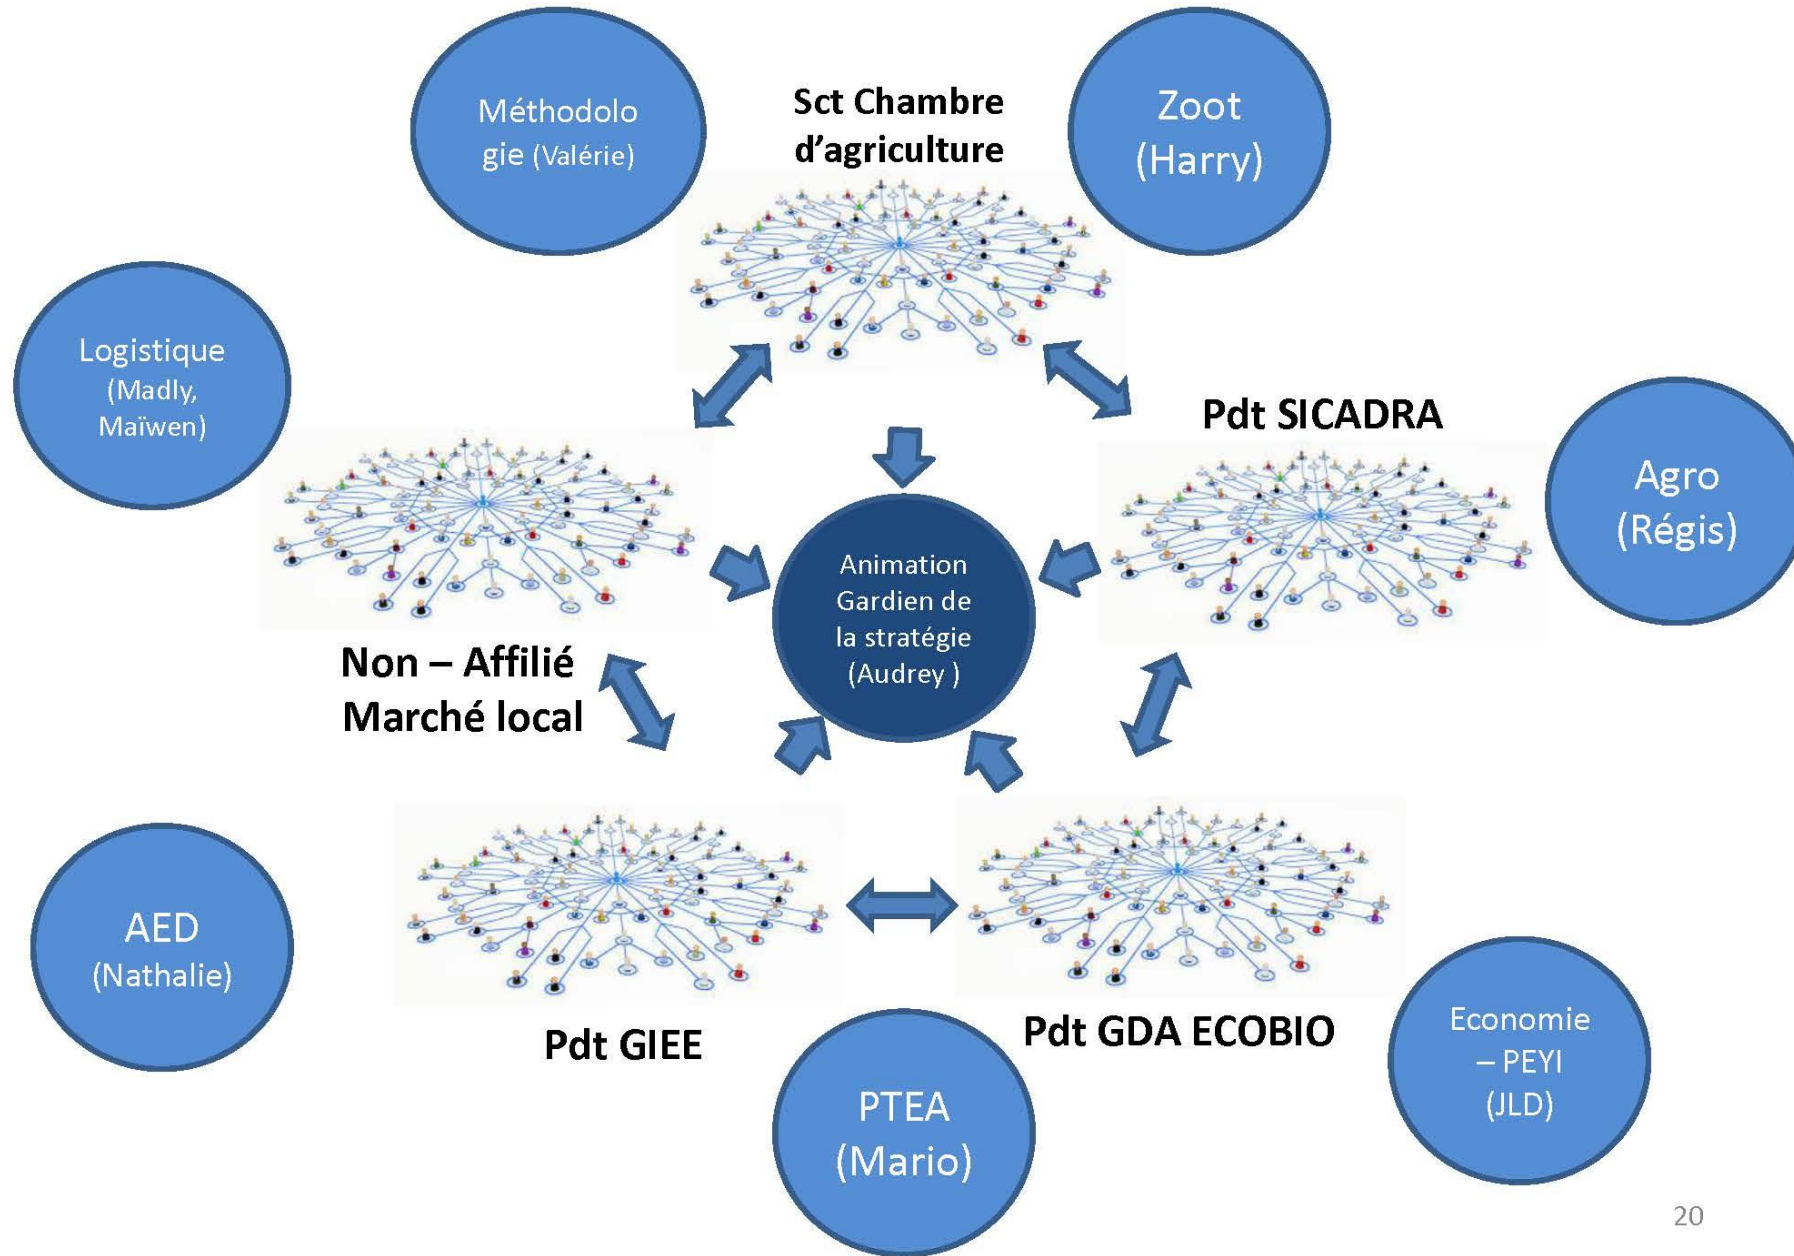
Méthodologie (Valérie)

Sct Chambre d'agriculture

Zoot (Harry)

Logistique (Madly, Maïwen)

Pdt SICADRA

Agro (Régis)

Animation Gardien de la stratégie (Audrey )

Non – Affilié Marché local

AED (Nathalie)

Pdt GIEE

Pdt GDA ECOBIO

PTEA (Mario)

Economie – PEYI (JLD)

20